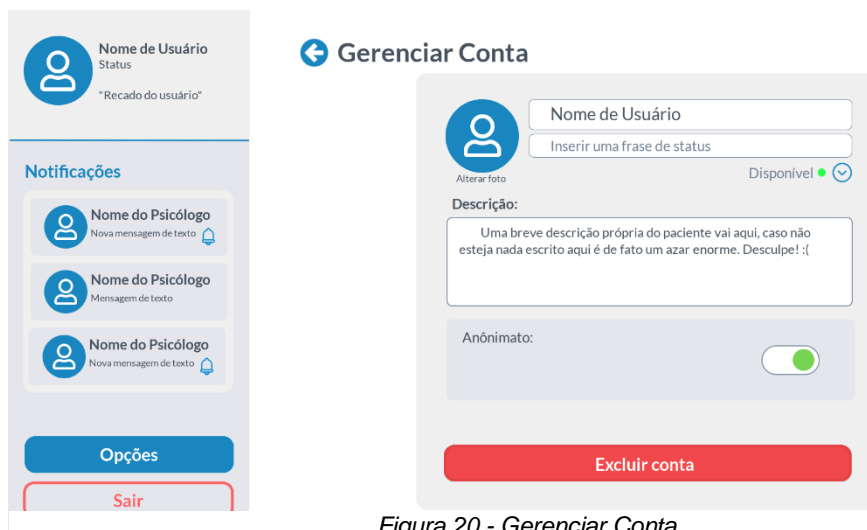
Nome de Usuário
Status

"Recado do usuário"

Notificações

Nome do Psicólogo
Nova mensagem de texto

Nome do Psicólogo
Mensagem de texto

Nome do Psicólogo
Nova mensagem de texto

Opções

Sair

Gerenciar Conta

Nome de Usuário

Inserir uma frase de status

Alterar foto

Disponível

Descrição:

Uma breve descrição própria do paciente vai aqui, caso não esteja nada escrito aqui é de fato um azar enorme. Desculpe! :(

Anônimato:

Excluir conta

Figura 20 - Gerenciar Conta